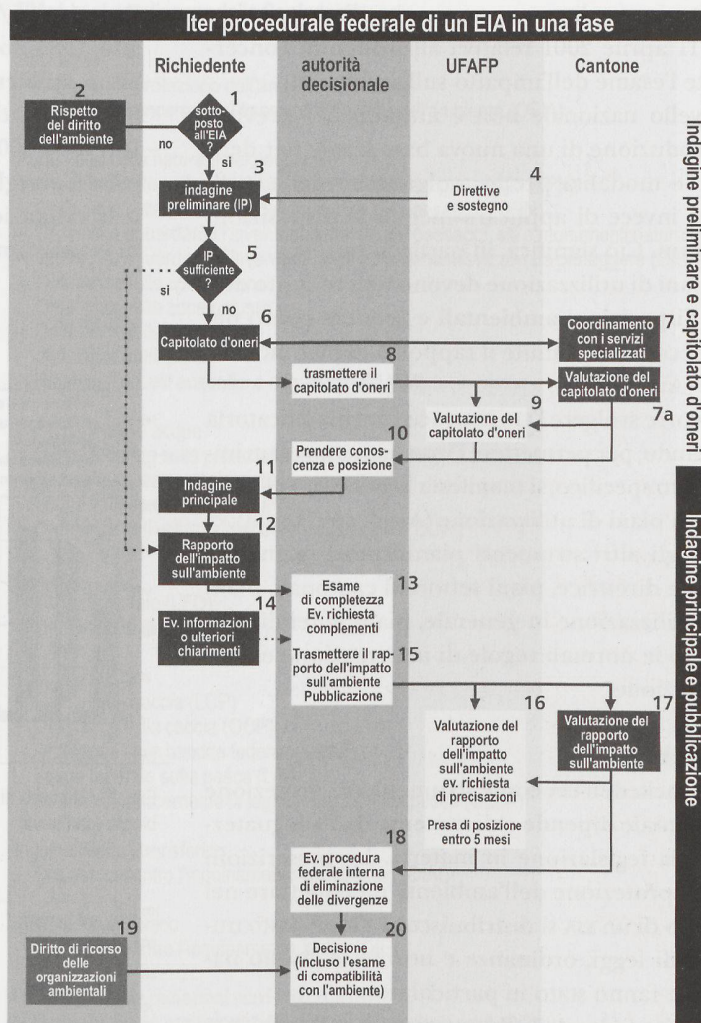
Iter procedurale federale di un EIA in una fase

Richiedente

autorità decisionale

UFAFP

Cantone

Indagine preliminare e capitolato d'oneri

Indagine principale e pubblicazione

1 sottoposto all'EIA?

2 Rispetto del diritto dell'ambiente

no

si

3 indagine preliminare (IP)

4 Direttive e sostegno

5 IP sufficiente?

si

no

6 Capitolato d'oneri

7 Coordinamento con i servizi specializzati

8 trasmettere il capitolato d'oneri

Valutazione del capitolato d'oneri

7a

9 Valutazione del capitolato d'oneri

10 Prendere conoscenza e posizione

11 Indagine principale

12 Rapporto dell'impatto sull'ambiente

13 Esame di completezza Ev. richiesta complementi

14 Ev. informazioni o ulteriori chiarimenti

15 Trasmettere il rapporto dell'impatto sull'ambiente Pubblicazione

16 Valutazione del rapporto dell'impatto sull'ambiente ev. richiesta di precisazioni

17 Valutazione del rapporto dell'impatto sull'ambiente

Presa di posizione entro 5 mesi

18 Ev. procedura federale interna di eliminazione delle divergenze

19 Diritto di ricorso delle organizzazioni ambientali

20 Decisione (incluso l'esame di compatibilità con l'ambiente)